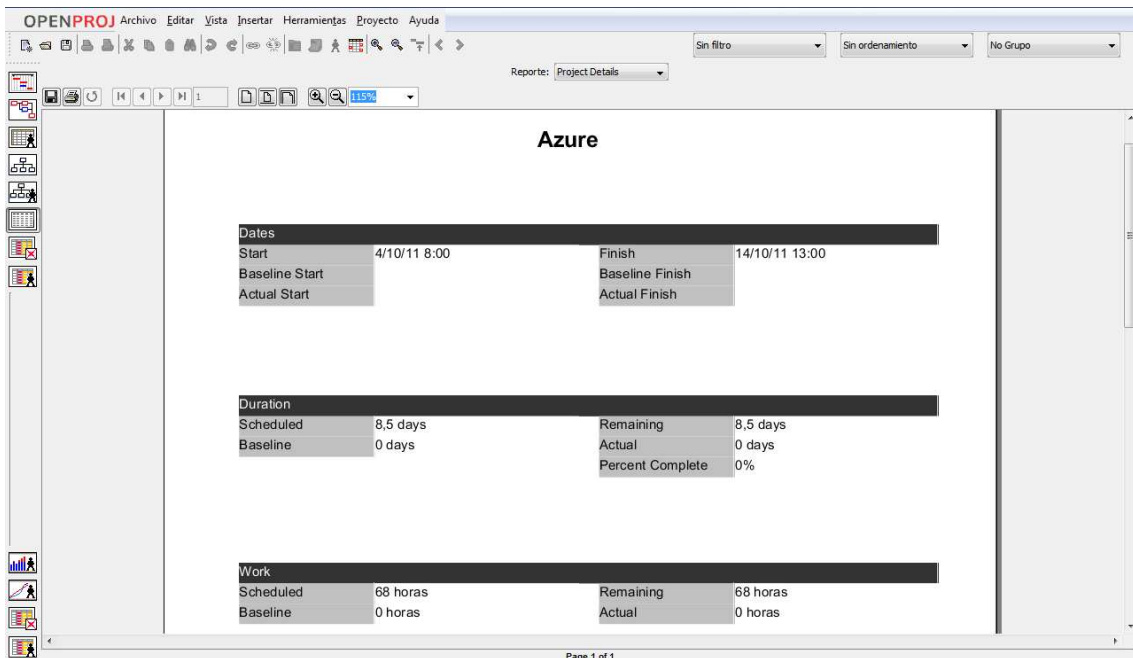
OPENPROJ Archivo Editar Vista Insertar Herramientas Proyecto Ayuda

Sin filtro | Sin ordenamiento | No Grupo

Reporte: Project Details

1 | 115%

Azure

| Dates | | | |
|---|---|---|---|
| Start | 4/10/11 8:00 | Finish | 14/10/11 13:00 |
| Baseline Start | | Baseline Finish | |
| Actual Start | | Actual Finish | |

| Duration | | | |
|---|---|---|---|
| Scheduled | 8,5 days | Remaining | 8,5 days |
| Baseline | 0 days | Actual | 0 days |
| | | Percent Complete | 0% |

| Work | | | |
|---|---|---|---|
| Scheduled | 68 horas | Remaining | 68 horas |
| Baseline | 0 horas | Actual | 0 horas |

Page 1 of 1